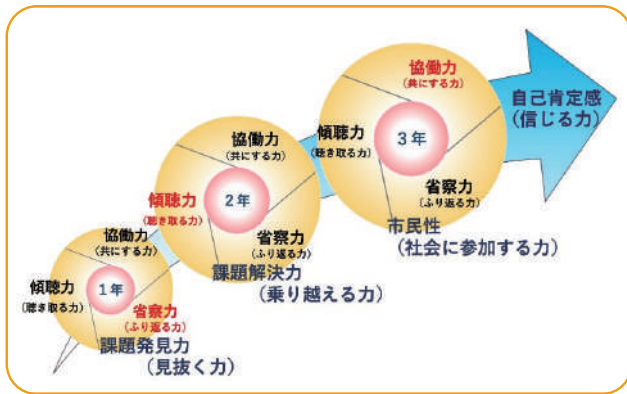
協働力
（共にする力）

傾聴力
（聴き取る力）

3年

省察力
（ふり返る力）

自己肯定感
（信じる力）

市民性
（社会に参加する力）

協働力
（共にする力）

傾聴力
（聴き取る力）

2年

省察力
（ふり返る力）

課題解決力
（乗り越える力）

協働力
（共にする力）

傾聴力
（聴き取る力）

1年

省察力
（ふり返る力）

課題発見力
（見抜く力）